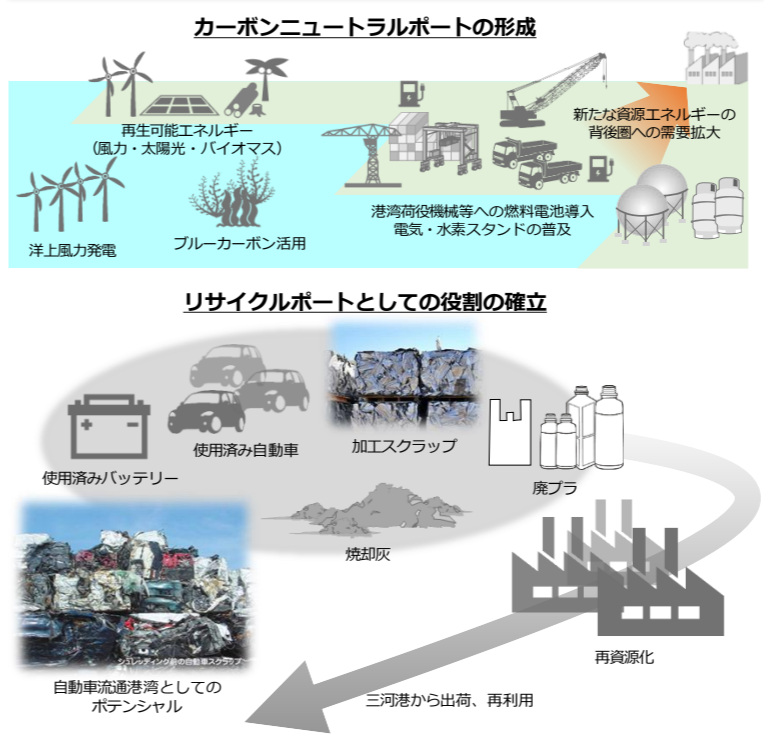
カーボンニュートラルポートの形成

再生可能エネルギー
（風力・太陽光・バイオマス）

洋上風力発電

ブルーカーボン活用

港湾荷役機械等への燃料電池導入
電気・水素スタンドの普及

新たな資源エネルギーの
背後圏への需要拡大

リサイクルポートとしての役割の確立

使用済みバッテリー

使用済み自動車

加工スクラップ

廃プラ

焼却灰

シュレッディング前の自動車スクラップ

自動車流通港湾としての
ポテンシャル

再資源化

三河港から出荷、再利用